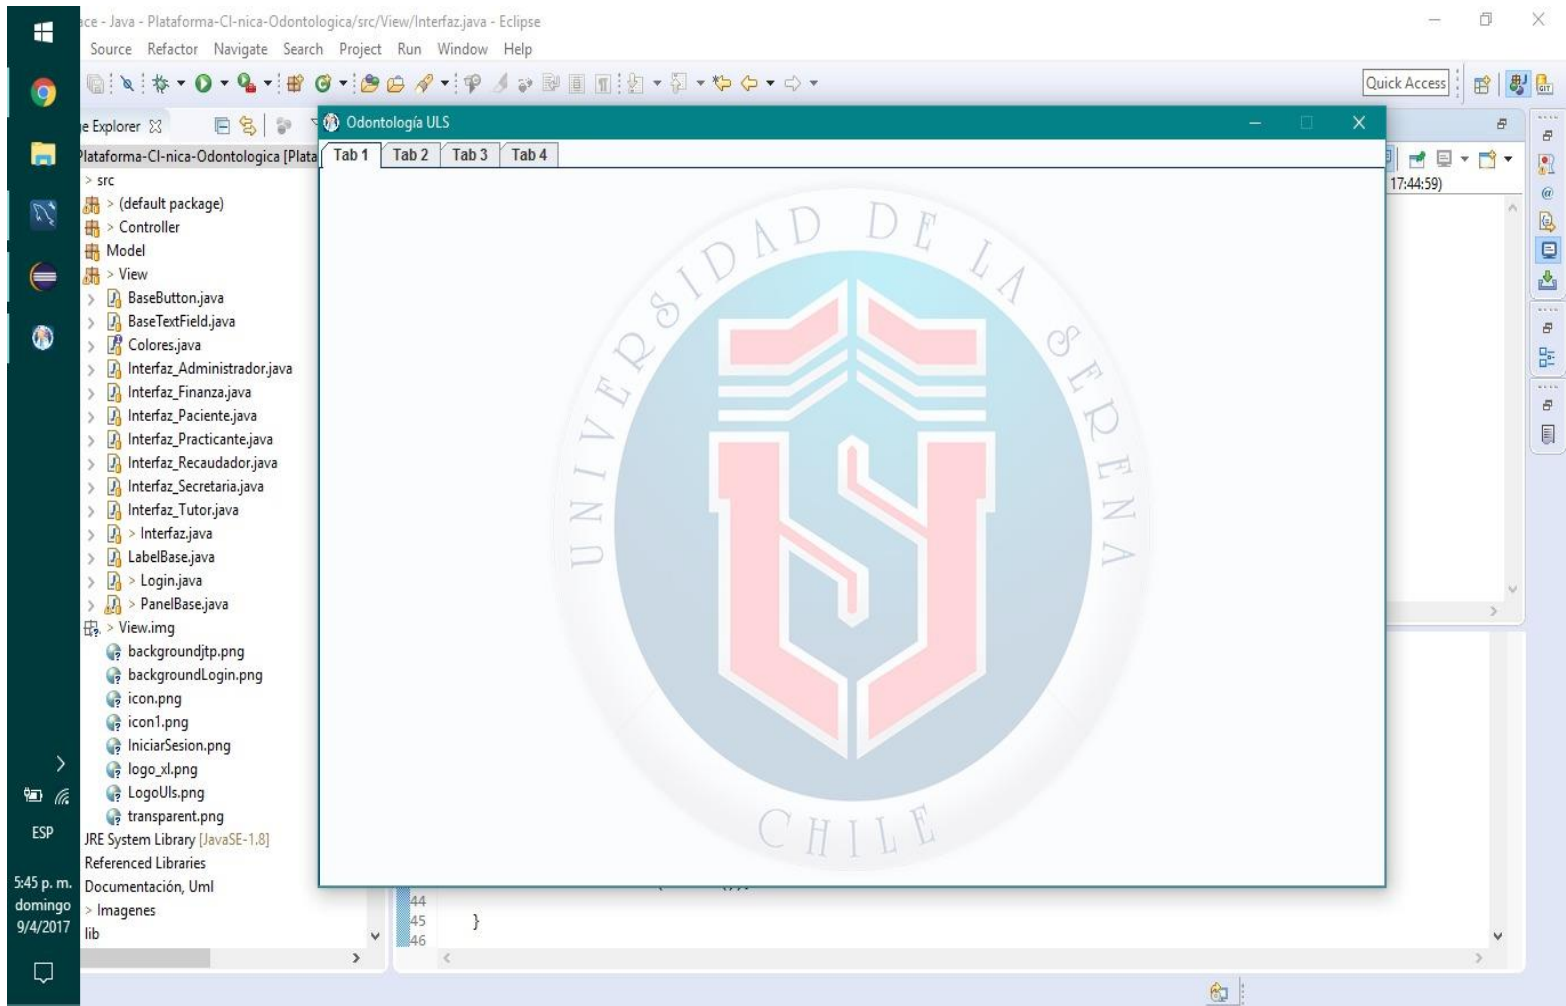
ace - Java - Plataforma-Cl-nica-Odontologica/src/View/Interfaz.java - Eclipse

Source Refactor Navigate Search Project Run Window Help

Quick Access

e Explorer

Plataforma-Cl-nica-Odontologica [Plata
> src
> (default package)
> Controller
Model
> View
BaseButton.java
BaseTextField.java
Colores.java
Interfaz_Administrador.java
Interfaz_Finanza.java
Interfaz_Paciente.java
Interfaz_Practicante.java
Interfaz_Recaudador.java
Interfaz_Secretaria.java
Interfaz_Tutor.java
> Interfaz.java
LabelBase.java
> Login.java
> PanelBase.java
> View.img
backgroundjtp.png
backgroundLogin.png
icon.png
icon1.png
IniciarSesion.png
logo_xl.png
LogoUls.png
transparent.png
JRE System Library [JavaSE-1.8]
Referenced Libraries
Documentación, Uml
> Imagenes
lib

Odontología ULS

Tab 1 Tab 2 Tab 3 Tab 4

UNIVERSIDAD DE LA SERENA

CHILE

17:44:59)

44
45 }
46

ESP

5:45 p. m.
domingo
9/4/2017